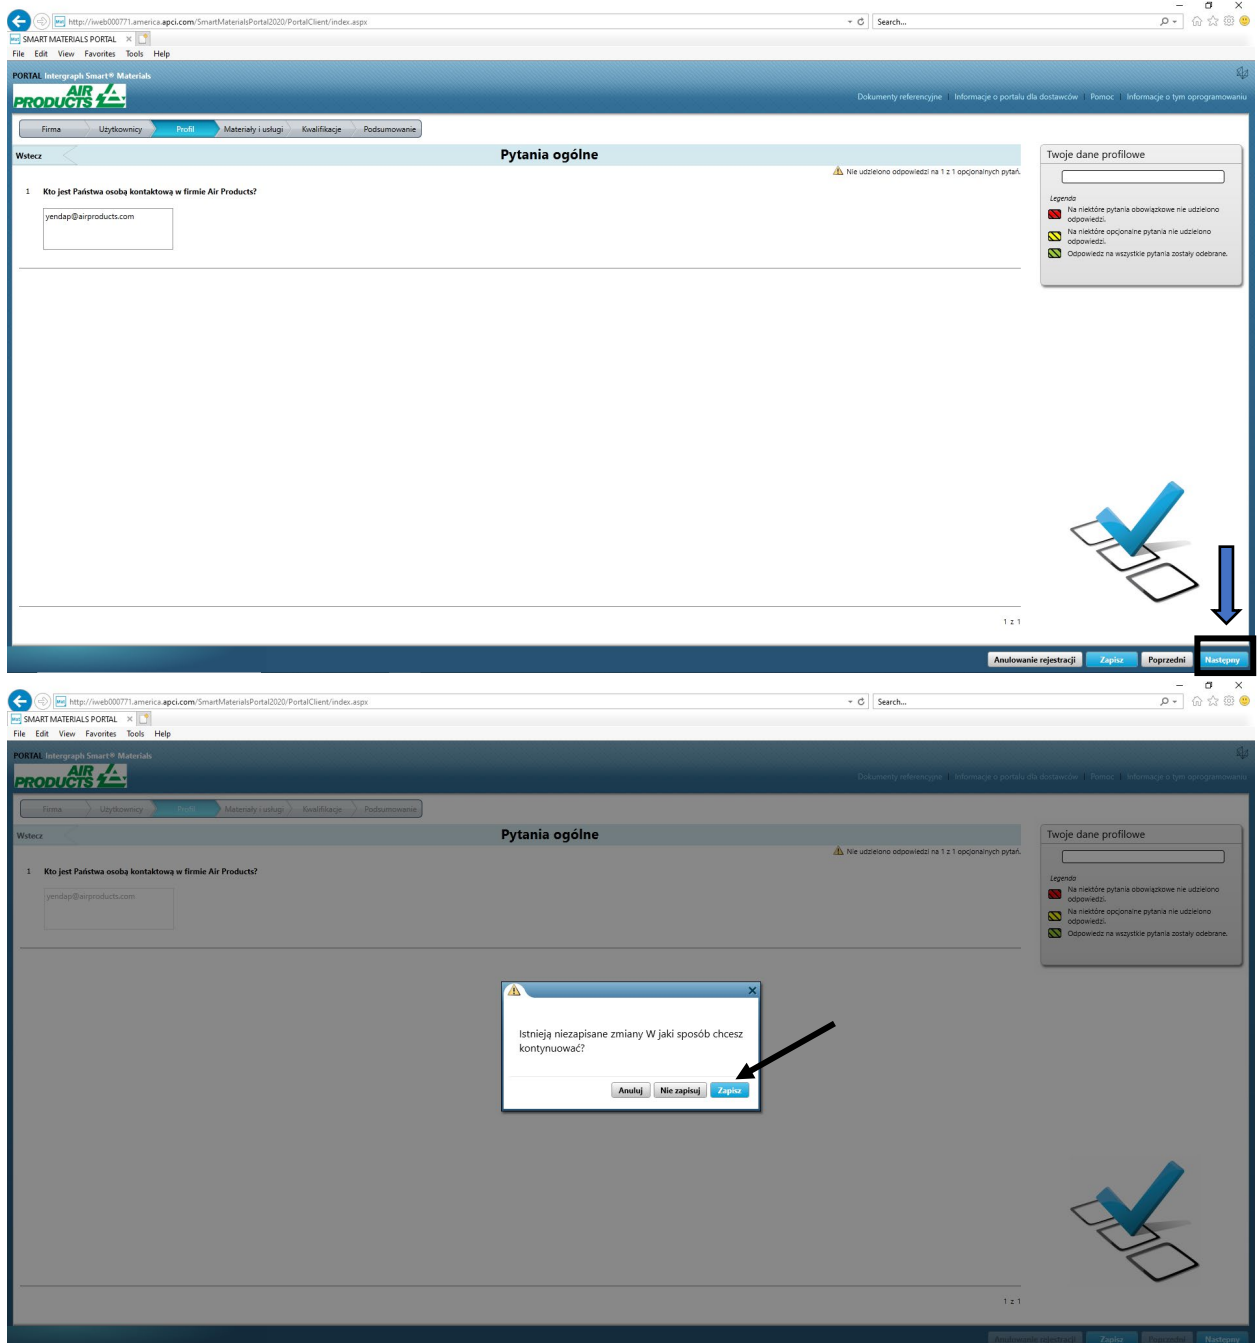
http://iweb000771.america.apci.com/SmartMaterialsPortal2020/PortalClient/index.aspx
Search...
SMART MATERIALS PORTAL
File Edit View Favorites Tools Help

PORTAL Intergraph Smart® Materials
AIR PRODUCTS
Dokumenty referencyjne | Informacje o portalu dla dostawców | Pomoc | Informacje o tym oprogramowaniu

Firma | Użytkownicy | Profil | Materiały i usługi | Kwalifikacje | Podsumowanie

Wstecz
Pytania ogólne
Nie udzielono odpowiedzi na 1 z 1 opcjonalnych pytań.

1 Kto jest Państwa osobą kontaktową w firmie Air Products?
yendap@airproducts.com

Twoje dane profilowe
Legenda
Na niektóre pytania obowiązkowe nie udzielono odpowiedzi.
Na niektóre opcjonalne pytania nie udzielono odpowiedzi.
Odpowiedz na wszystkie pytania zostały odebrane.

1 z 1

Anulowanie rejestracji | Zapisz | Poprzedni | Następny

http://iweb000771.america.apci.com/SmartMaterialsPortal2020/PortalClient/index.aspx
Search...
SMART MATERIALS PORTAL
File Edit View Favorites Tools Help

PORTAL Intergraph Smart® Materials
AIR PRODUCTS
Dokumenty referencyjne | Informacje o portalu dla dostawców | Pomoc | Informacje o tym oprogramowaniu

Firma | Użytkownicy | Profil | Materiały i usługi | Kwalifikacje | Podsumowanie

Wstecz
Pytania ogólne
Nie udzielono odpowiedzi na 1 z 1 opcjonalnych pytań.

1 Kto jest Państwa osobą kontaktową w firmie Air Products?
yendap@airproducts.com

Twoje dane profilowe
Legenda
Na niektóre pytania obowiązkowe nie udzielono odpowiedzi.
Na niektóre opcjonalne pytania nie udzielono odpowiedzi.
Odpowiedz na wszystkie pytania zostały odebrane.

Istnieją niezapisane zmiany W jaki sposób chcesz kontynuować?
Anuluj | Nie zapisuj | Zapisz

1 z 1

Anulowanie rejestracji | Zapisz | Poprzedni | Następny